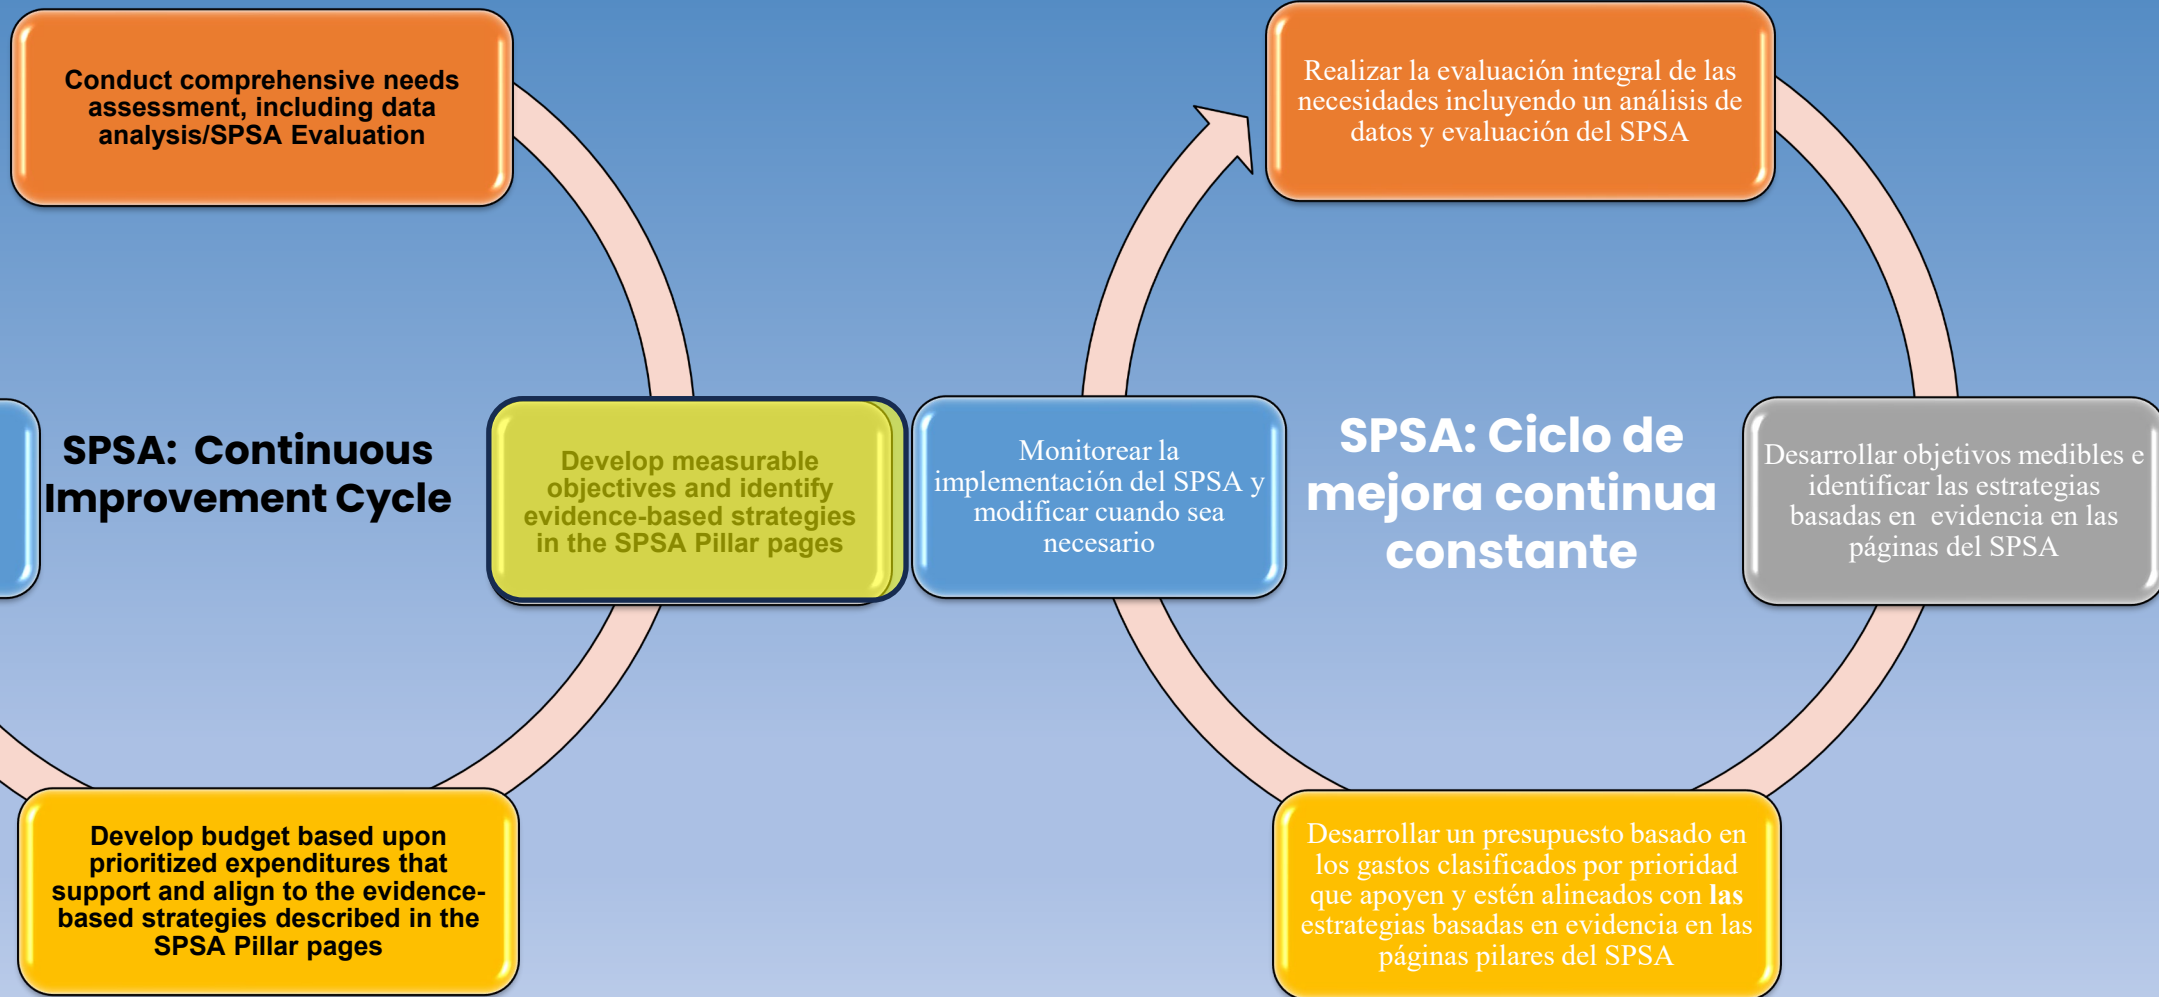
Conduct comprehensive needs assessment, including data analysis/SPSA Evaluation

SPSA: Continuous Improvement Cycle

Develop measurable objectives and identify evidence-based strategies in the SPSA Pillar pages

Develop budget based upon prioritized expenditures that support and align to the evidence-based strategies described in the SPSA Pillar pages

Realizar la evaluación integral de las necesidades incluyendo un análisis de datos y evaluación del SPSA

Monitorear la implementación del SPSA y modificar cuando sea necesario

SPSA: Ciclo de mejora continua constante

Desarrollar objetivos medibles e identificar las estrategias basadas en evidencia en las páginas del SPSA

Desarrollar un presupuesto basado en los gastos clasificados por prioridad que apoyen y estén alineados con las estrategias basadas en evidencia en las páginas pilares del SPSA